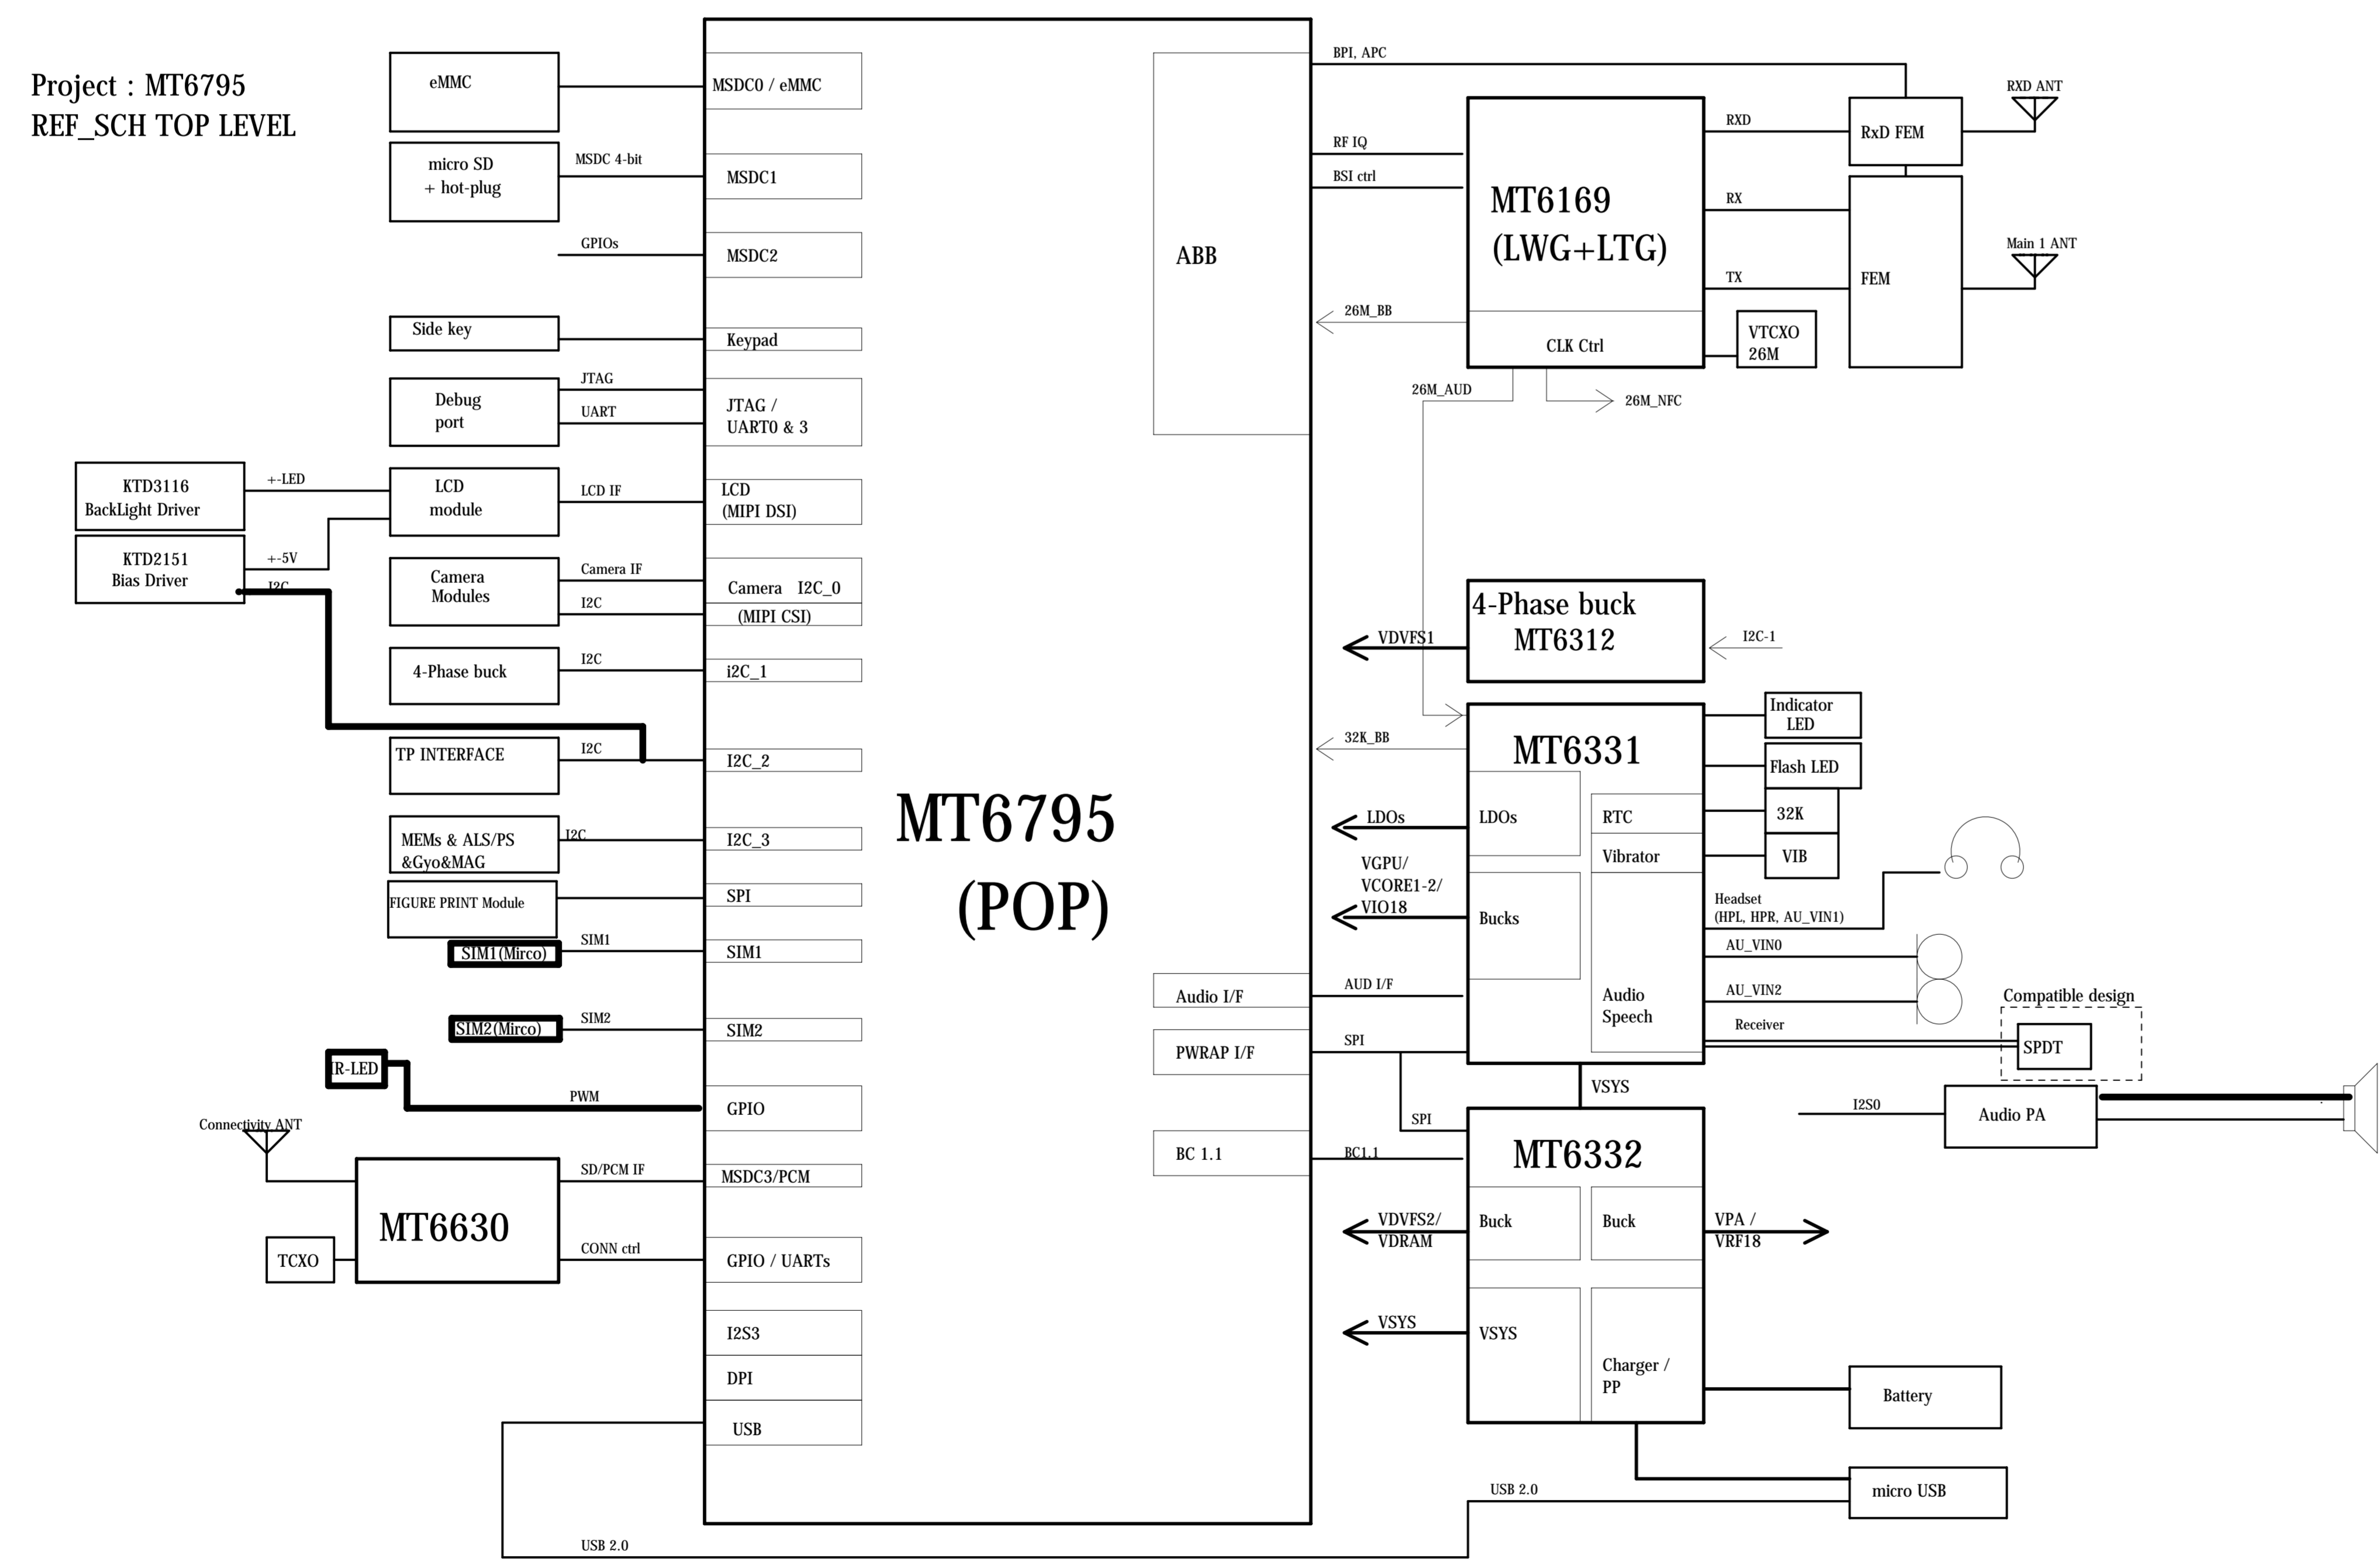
Project : MT6795
REF_SCH TOP LEVEL

eMMC
micro SD + hot-plug
MSDC 4-bit
GPIOs
Side key
JTAG
Debug port
UART
KTD3116 BackLight Driver
+-LED
LCD module
LCD IF
KTD2151 Bias Driver
+-5V
I2C
Camera Modules
Camera IF
I2C
4-Phase buck
I2C
TP INTERFACE
I2C
MEMs & ALS/PS &Gyo&MAG
I2C
FIGURE PRINT Module
SIM1(Mirco)
SIM1
SIM2(Mirco)
SIM2
IR-LED
PWM
Connectivity ANT
MT6630
SD/PCM IF
CONN ctrl
TCXO
USB 2.0

MSDC0 / eMMC
MSDC1
MSDC2
Keypad
JTAG / UART0 & 3
LCD (MIPI DSI)
Camera I2C_0
(MIPI CSI)
i2C_1
I2C_2
I2C_3
SPI
SIM1
SIM2
GPIO
MSDC3/PCM
GPIO / UARTs
I2S3
DPI
USB

MT6795 (POP)

ABB
Audio I/F
PWRAP I/F
BC 1.1

BPI, APC
RF IQ
BSI ctrl
26M_BB
MT6169 (LWG+LTG)
CLK Ctrl
26M_AUD
26M_NFC
RXD
RX
TX
RxD FEM
FEM
VTCXO 26M
RXD ANT
Main 1 ANT

4-Phase buck MT6312
VDVFS1
I2C-1
32K_BB
MT6331
LDOs
LDOs
VGPU/ VCORE1-2/ VIO18
Bucks
RTC
Vibrator
Audio Speech
AUD I/F
SPI
Indicator LED
Flash LED
32K
VIB
Headset (HPL, HPR, AU_VIN1)
AU_VIN0
AU_VIN2
Receiver
Compatible design
SPDT
VSYS
SPI
I2S0
Audio PA
MT6332
BC1.1
VDVFS2/ VDRAM
Buck
Buck
VPA / VRF18
VSYS
VSYS
Charger / PP
Battery
USB 2.0
micro USB